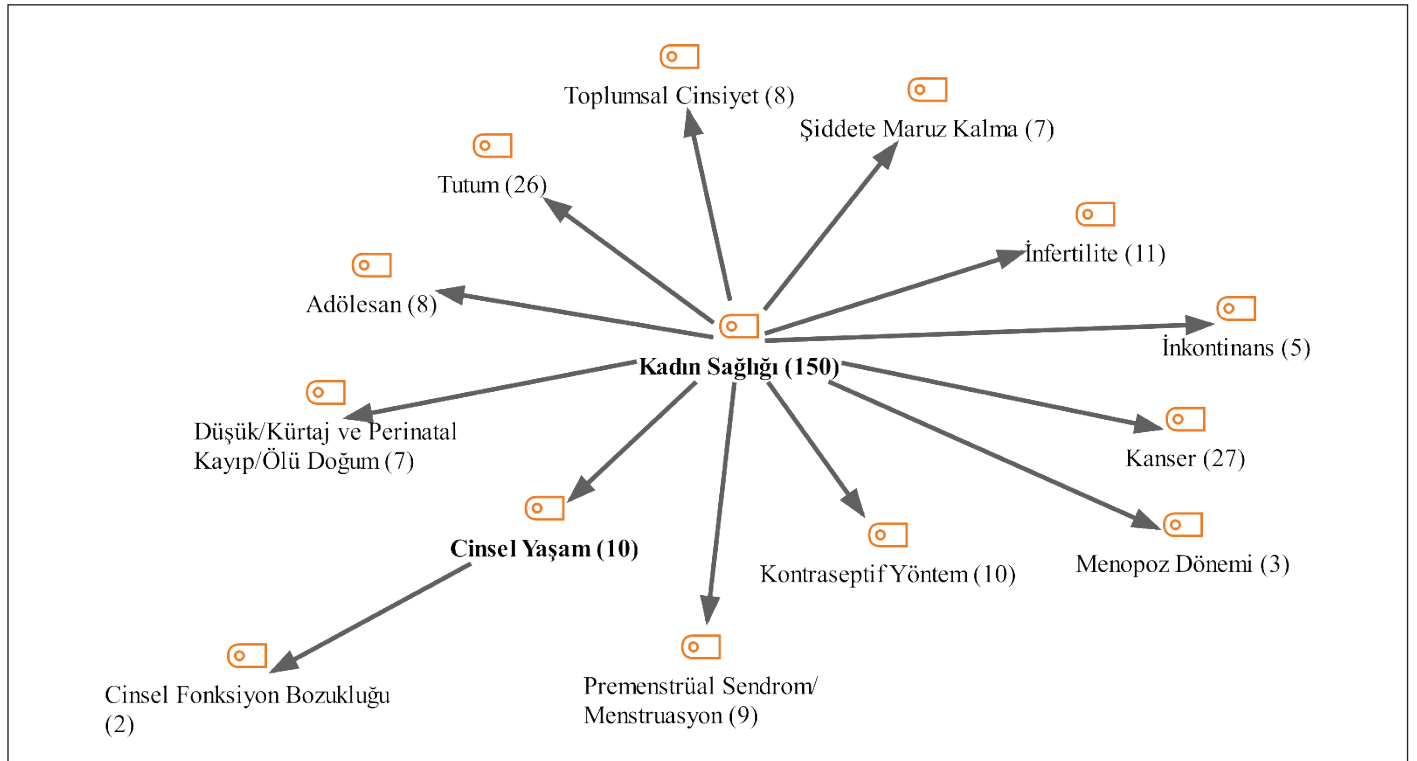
Toplumsal Cinsiyet (8)

Şiddete Maruz Kalma (7)

Tutum (26)

İnfertilite (11)

Adölesan (8)

İnkontinans (5)

**Kadın Sağlığı (150)**

Düşük/Kürtaj ve Perinatal Kayıp/Ölü Doğum (7)

Kanser (27)

**Cinsel Yaşam (10)**

Kontraseptif Yöntem (10)

Menopoz Dönemi (3)

Cinsel Fonksiyon Bozukluğu (2)

Premenstrüal Sendrom/ Menstruasyon (9)